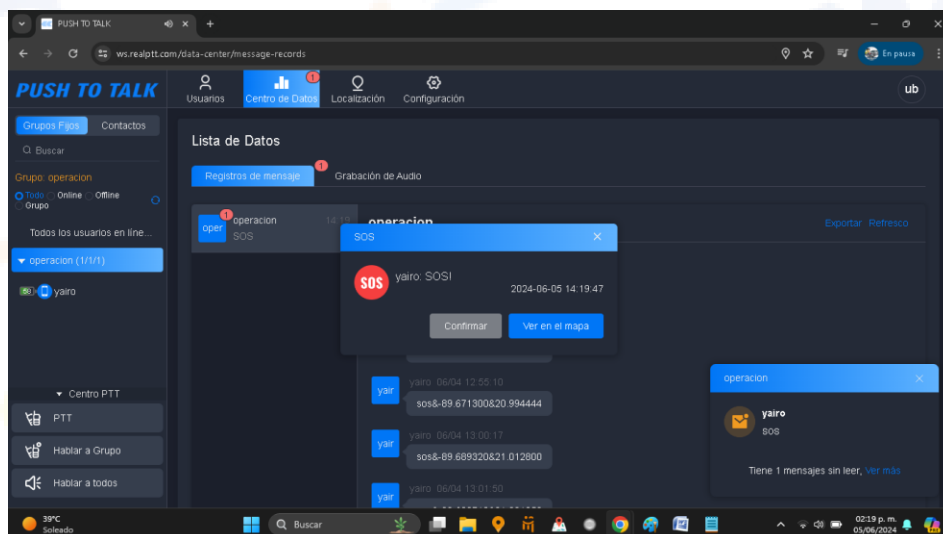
PUSH TO TALK
ws.realptt.com/data-center/message-records
En pausa

PUSH TO TALK
Usuarios
1
Centro de Datos
Localización
Configuración
ub

Grupos Fijos
Contactos
Buscar
Grupo: operacion
Todo
Online
Offline
Grupo
Todos los usuarios en línea...
operacion (1/1/1)
yairo
Centro PTT
PTT
Hablar a Grupo
Hablar a todos

Lista de Datos
Registros de mensaje
1
Grabación de Audio
1
oper
operacion
14:19
SOS
operacion
Exportar
Refresco

SOS
SOS
yairo: SOS!
2024-06-05 14:19:47
Confirmar
Ver en el mapa

yair
yairo 06/04 12:55:10
sos&-89.671300&20.994444
yair
yairo 06/04 13:00:17
sos&-89.689320&21.012800
yair
yairo 06/04 13:01:50
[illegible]

operacion
yairo
sos
Tiene 1 mensajes sin leer, Ver más

39°C
Soleado
Buscar
02:19 p. m.
05/06/2024